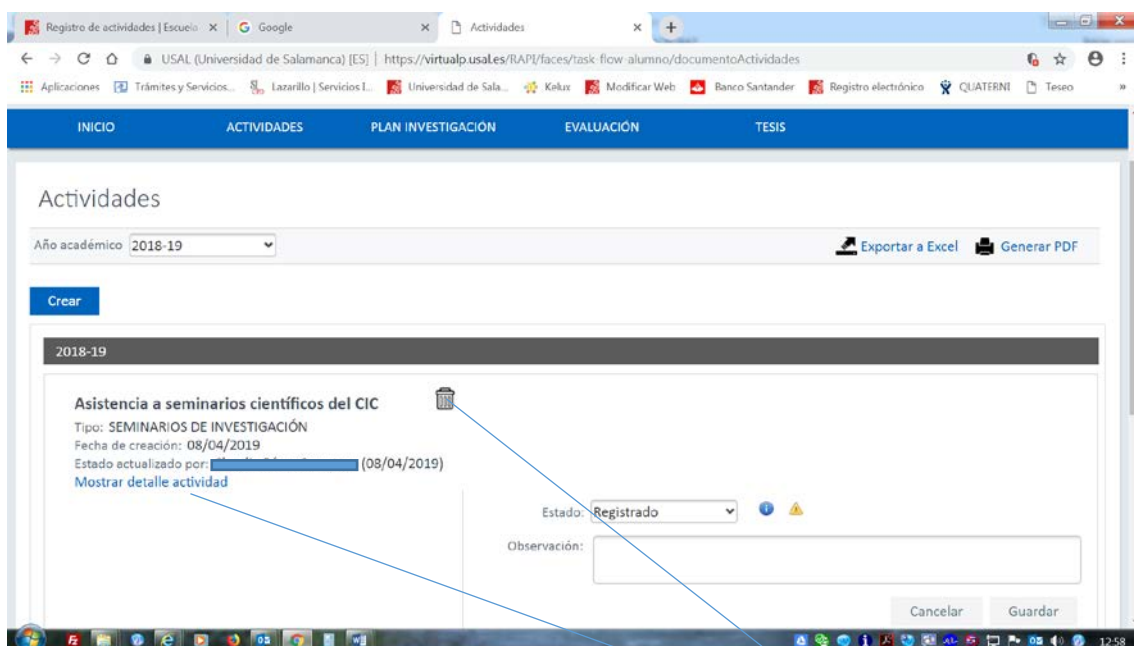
Registro de actividades | Escuela ×
Google ×
Actividades ×

USAL (Universidad de Salamanca) [ES] | https://virtualp.usal.es/RAPI/faces/task-flow-alumno/documentoActividades

Aplicaciones | Trámites y Servicios... | Lazarillo | Servicios I... | Universidad de Sala... | Kelux | Modificar Web | Banco Santander | Registro electrónico | QUATERNI | Teseo

INICIO | ACTIVIDADES | PLAN INVESTIGACIÓN | EVALUACIÓN | TESIS

Actividades

Año académico 2018-19

Exportar a Excel | Generar PDF

Crear

2018-19

Asistencia a seminarios científicos del CIC
Tipo: SEMINARIOS DE INVESTIGACIÓN
Fecha de creación: 08/04/2019
Estado actualizado por: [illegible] (08/04/2019)
Mostrar detalle actividad

Estado: Registrado

Observación:

Cancelar | Guardar

12:58